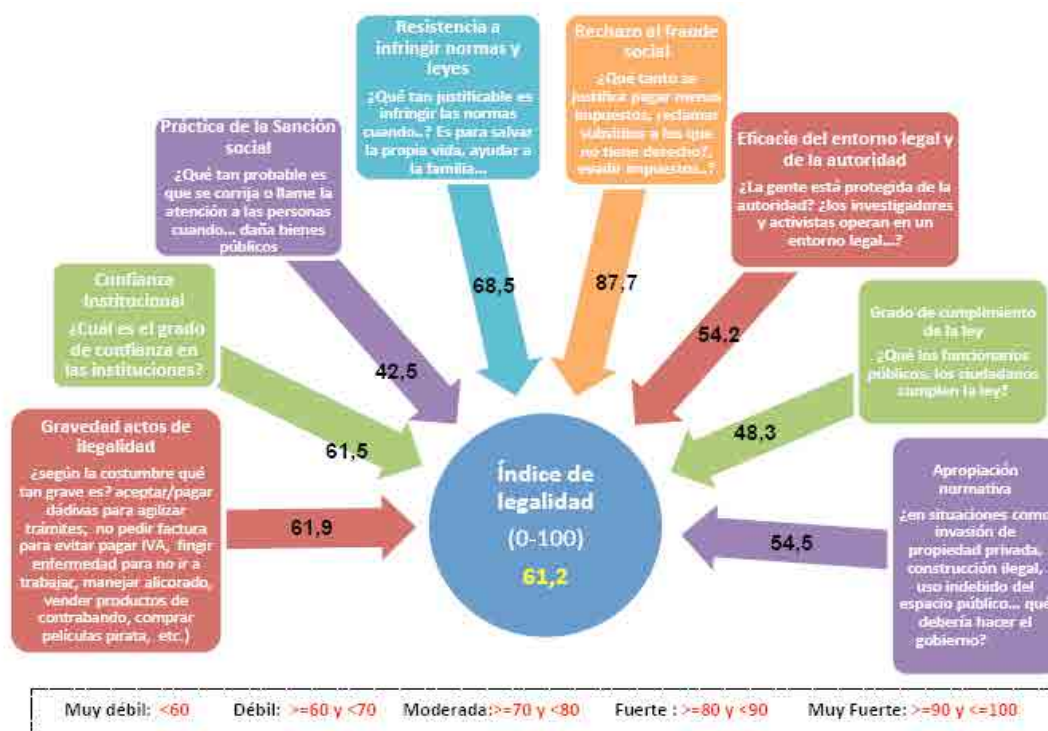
Resistencia a infringir normas y leyes

¿Qué tan justificable es infringir las normas cuando...? Es para salvar la propia vida, ayudar a la familia...

Rechazo al fraude social

¿Qué tanto se justifica pagar menos impuestos, reclamar subsidios a los que no tiene derecho?, evadir impuestos...?

Práctica de la Sanción social

¿Qué tan probable es que se corrija o llame la atención a las personas cuando... daña bienes públicos

Eficacia del entorno legal y de la autoridad

¿La gente está protegida de la autoridad? ¿los investigadores y activistas operan en un entorno legal...?

Confianza Institucional

¿Cuál es el grado de confianza en las instituciones?

68,5

87,7

42,5

54,2

Grado de cumplimiento de la ley

¿Qué los funcionarios públicos, los ciudadanos cumplen la ley?

Gravedad actos de ilegalidad

¿según la costumbre qué tan grave es? aceptar/pagar dádivas para agilizar trámites, no pedir factura para evitar pagar IVA, fingir enfermedad para no ir a trabajar, manejar alicorado, vender productos de contrabando, comprar películas pirata, etc.)

61,5

48,3

Índice de legalidad

(0-100)

61,2

61,9

Apropiación normativa

¿en situaciones como invasión de propiedad privada, construcción ilegal, uso indebido del espacio público... qué debería hacer el gobierno?

54,5

Muy débil: <60 Débil: >=60 y <70 Moderada:>=70 y <80 Fuerte : >=80 y <90 Muy Fuerte: >=90 y <=100